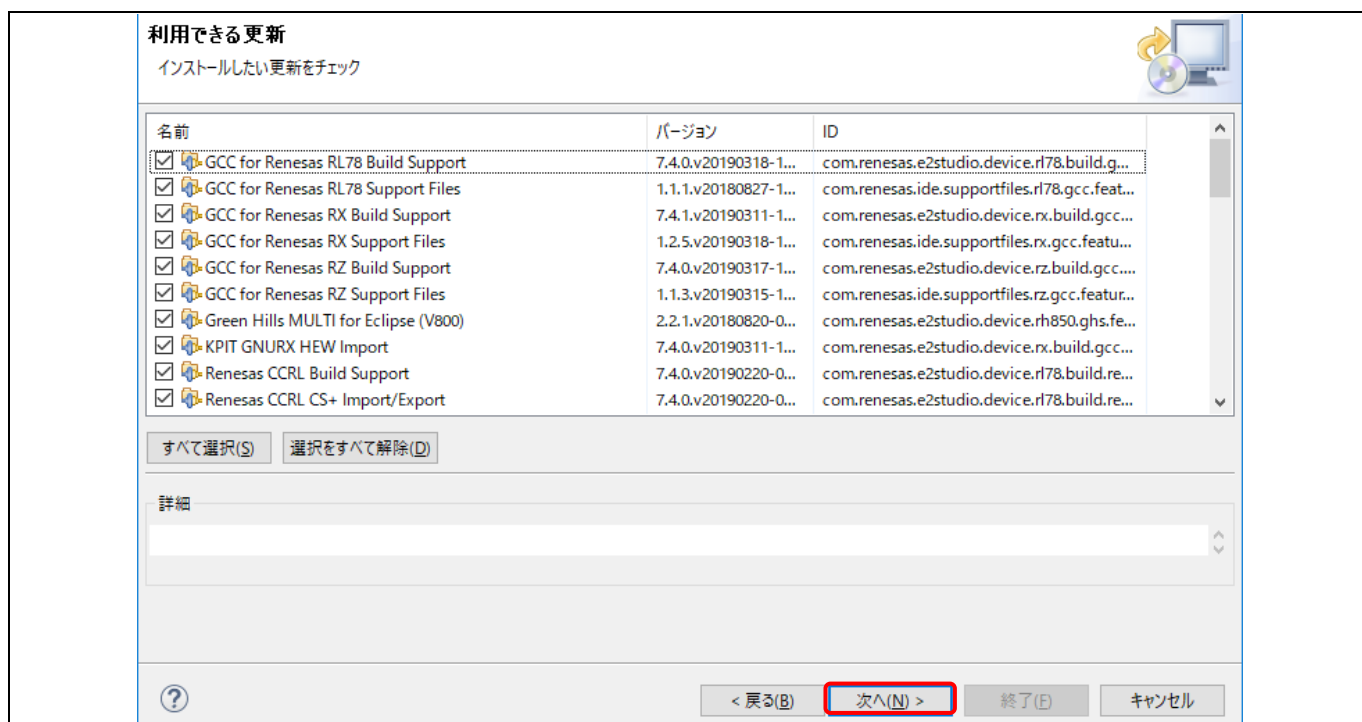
利用できる更新
インストールしたい更新をチェック

| 名前 | バージョン | ID |
|---|---|---|
| GCC for Renesas RL78 Build Support | 7.4.0.v20190318-1... | com.renesas.e2studio.device.rl78.build.g... |
| GCC for Renesas RL78 Support Files | 1.1.1.v20180827-1... | com.renesas.ide.supportfiles.rl78.gcc.feat... |
| GCC for Renesas RX Build Support | 7.4.1.v20190311-1... | com.renesas.e2studio.device.rx.build.gcc.... |
| GCC for Renesas RX Support Files | 1.2.5.v20190318-1... | com.renesas.ide.supportfiles.rx.gcc.featu... |
| GCC for Renesas RZ Build Support | 7.4.0.v20190317-1... | com.renesas.e2studio.device.rz.build.gcc.... |
| GCC for Renesas RZ Support Files | 1.1.3.v20190315-1... | com.renesas.ide.supportfiles.rz.gcc.featur... |
| Green Hills MULTI for Eclipse (V800) | 2.2.1.v20180820-0... | com.renesas.e2studio.device.rh850.ghs.fe... |
| KPIT GNURX HEW Import | 7.4.0.v20190311-1... | com.renesas.e2studio.device.rx.build.gcc.... |
| Renesas CCRL Build Support | 7.4.0.v20190220-0... | com.renesas.e2studio.device.rl78.build.re... |
| Renesas CCRL CS+ Import/Export | 7.4.0.v20190220-0... | com.renesas.e2studio.device.rl78.build.re... |

すべて選択(S) 選択をすべて解除(D)

詳細

? < 戻る(B) 次へ(N) > 終了(F) キャンセル